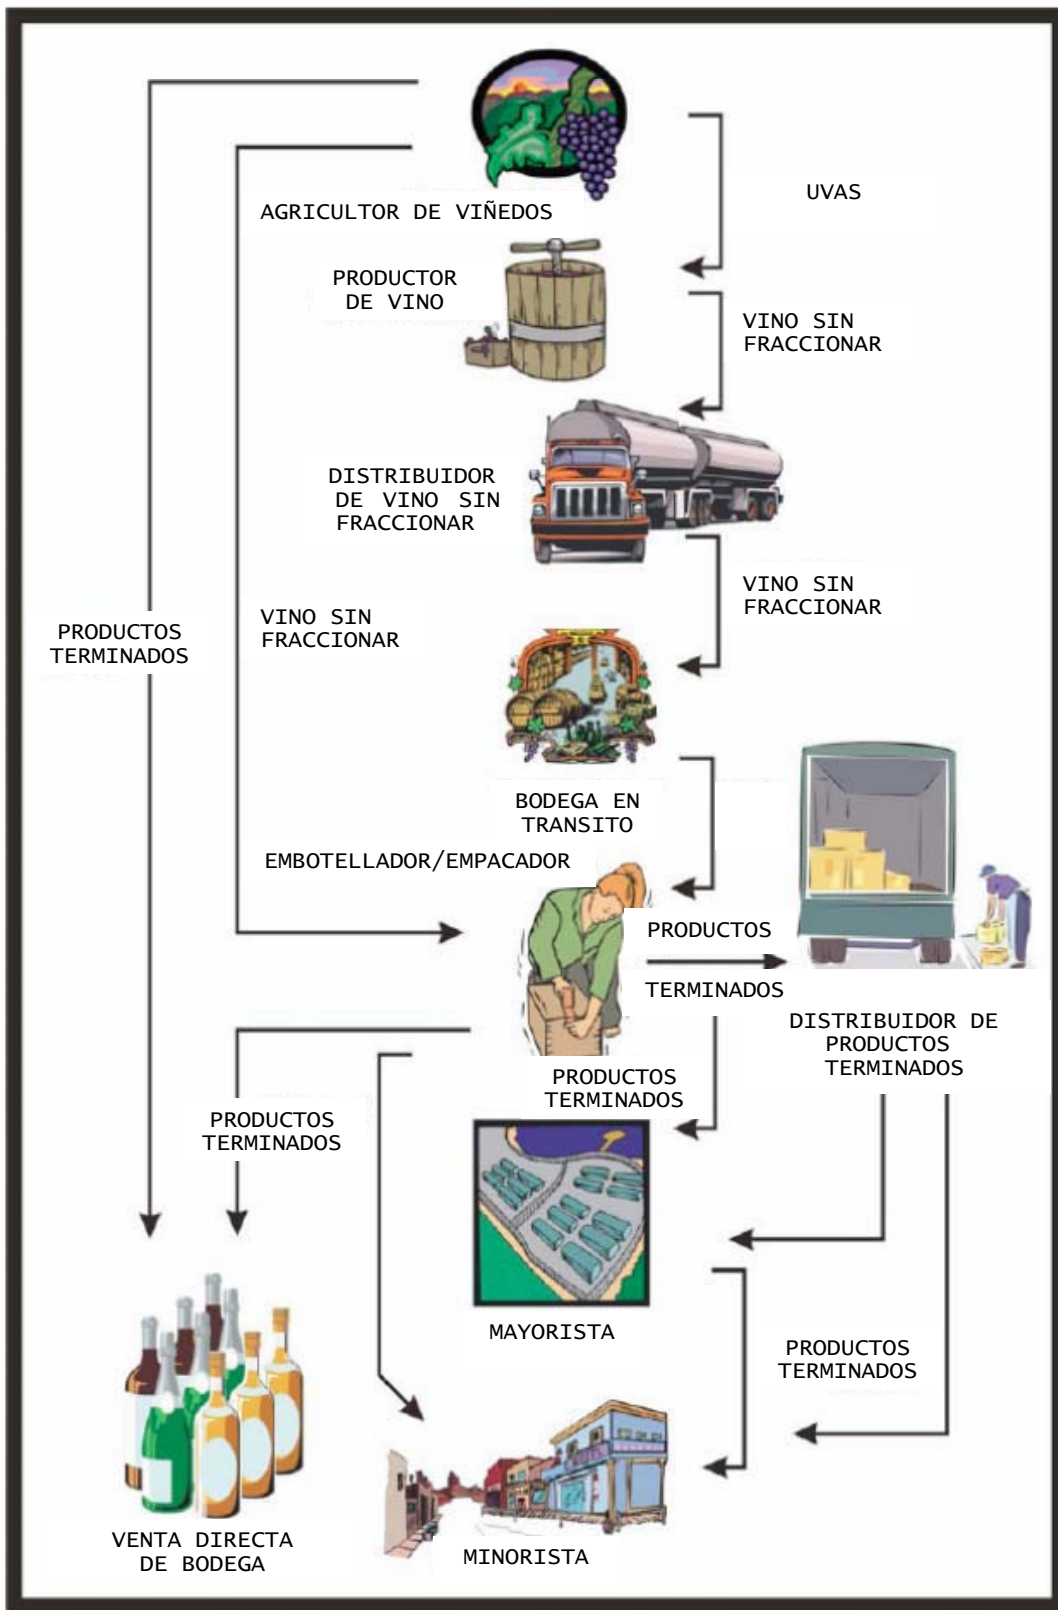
AGRICULTOR DE VIÑEDOS

UVAS

PRODUCTOR DE VINO

VINO SIN FRACCIONAR

DISTRIBUIDOR DE VINO SIN FRACCIONAR

VINO SIN FRACCIONAR

PRODUCTOS TERMINADOS

VINO SIN FRACCIONAR

BODEGA EN TRANSITO

EMBOTELLADOR/EMPACADOR

PRODUCTOS

TERMINADOS

DISTRIBUIDOR DE PRODUCTOS TERMINADOS

PRODUCTOS TERMINADOS

PRODUCTOS TERMINADOS

MAYORISTA

PRODUCTOS TERMINADOS

VENTA DIRECTA DE BODEGA

MINORISTA